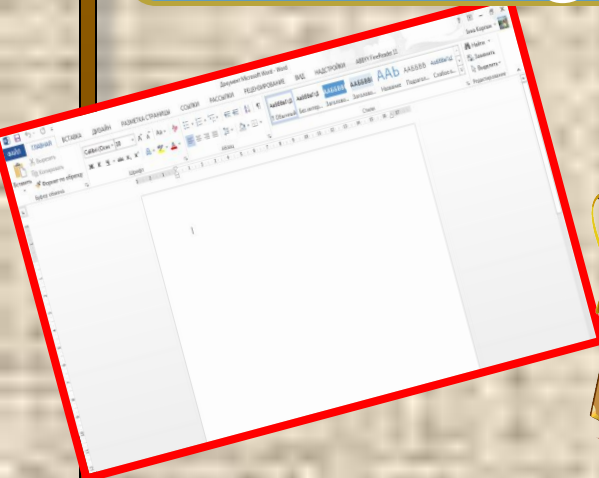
Документ Microsoft Word - Word

ФАЙЛ ГЛАВНАЯ ВСТАВКА ДИЗАЙН РАЗМЕТКА СТРАНИЦЫ ССЫЛКИ РАССЫЛКИ РЕЦЕНЗИРОВАНИЕ ВИД НАДСТРОЙКИ ABBYY FineReader 11

Вставить Вырезать Копировать Формат по образцу

Буфер обмена

Calibri (Осн 11

Шрифт

Абзац

АаБбВвГг, Обычный Без интер... Заголово... Заголово... AAb Название Подзагол... Слабое в...

Стили

Найти Заменить Выделить

Редактирование